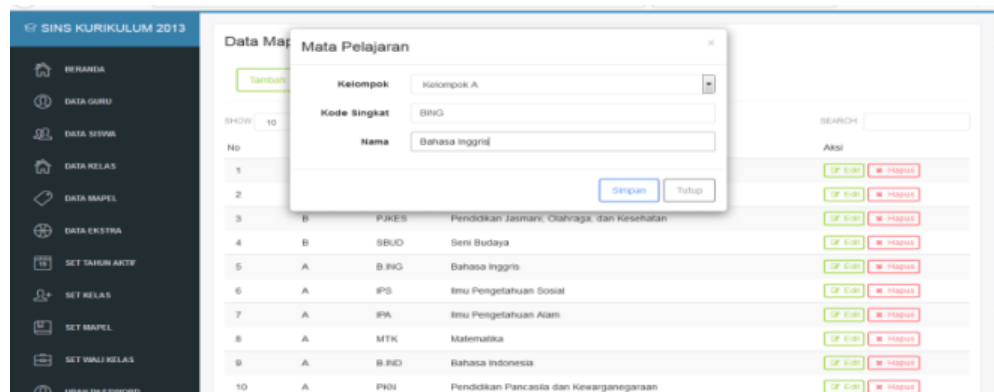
SINS KURIKULUM 2013

BERANDA
DATA GURU
DATA SISWA
DATA KELAS
DATA MAPEL
DATA EKSTRA
SET TAHUN AKTIF
SET KELAS
SET MAPEL
SET WALI KELAS
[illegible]

Data Map

Tambah

SHOW 10

SEARCH:

| No | | | | Aksi |
|---|---|---|---|---|
| 1 | | | | Edit Hapus |
| 2 | | | | Edit Hapus |
| 3 | B | PJKES | Pendidikan Jasmani, Olahraga, dan Kesehatan | Edit Hapus |
| 4 | B | SBUD | Seni Budaya | Edit Hapus |
| 5 | A | B.ING | Bahasa Inggris | Edit Hapus |
| 6 | A | IPS | Ilmu Pengetahuan Sosial | Edit Hapus |
| 7 | A | IPA | Ilmu Pengetahuan Alam | Edit Hapus |
| 8 | A | MTK | Matematika | Edit Hapus |
| 9 | A | B.IND | Bahasa Indonesia | Edit Hapus |
| 10 | A | PKN | Pendidikan Pancasila dan Kewarganegaraan | Edit Hapus |

Mata Pelajaran
×

Kelompok: Kelompok A
Kode Singkat: BING
Nama: Bahasa Inggris

Simpan
Tutup